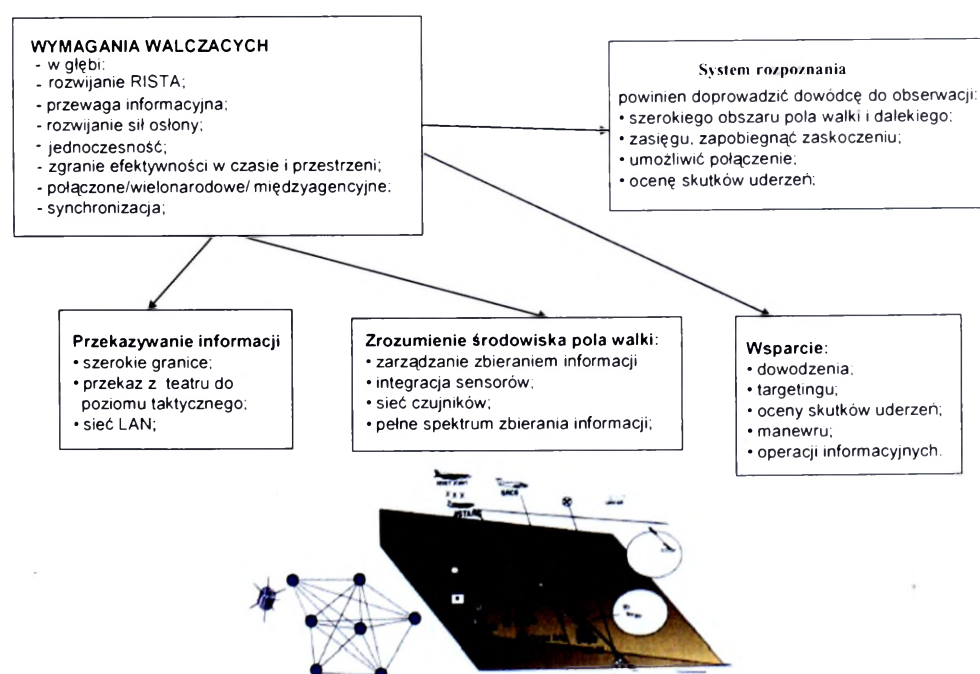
WYMAGANIA WALCZACYCH
- w głębi:
- rozwijanie RISTA;
- przewaga informacyjna;
- rozwijanie sił osłony;
- jednoczesność;
- zgranie efektywności w czasie i przestrzeni;
- połączone/wielonarodowe/ międzyagencyjne;
- synchronizacja;

System rozpoznania
powinien doprowadzić dowódcę do obserwacji:
• szerokiego obszaru pola walki i dalekiego;
• zasięgu, zapobiegnąć zaskoczeniu;
• umożliwić połączenie;
• ocenę skutków uderzeń;

Przekazywanie informacji
• szerokie granice;
• przekaz z teatru do poziomu taktycznego;
• sieć LAN;

Zrozumienie środowiska pola walki:
• zarządzanie zbieraniem informacji
• integracja sensorów;
• sieć czujników;
• pełne spektrum zbierania informacji;

Wsparcie:
• dowodzenia,
• targetingu;
• oceny skutków uderzeń;
• manewru;
• operacji informacyjnych.

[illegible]
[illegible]
RISTA